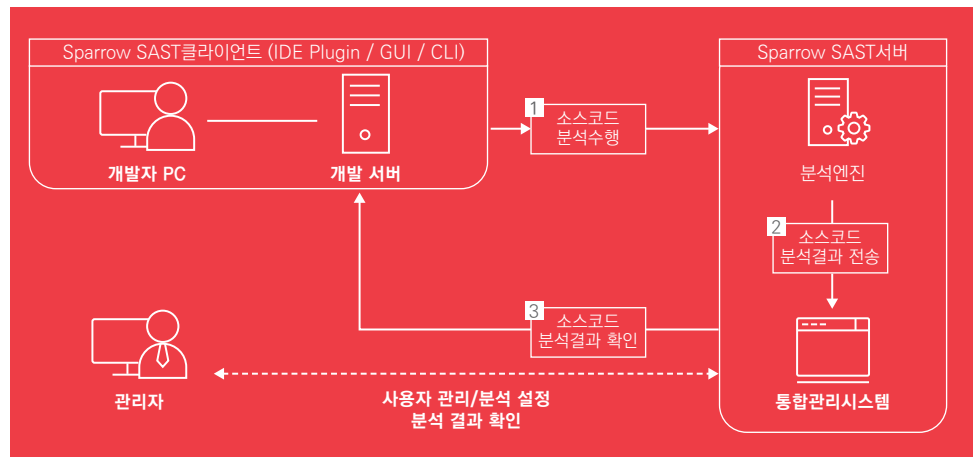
Sparrow SAST클라이언트 (IDE Plugin / GUI / CLI)

개발자 PC

개발 서버

1 소스코드 분석수행

Sparrow SAST서버

분석엔진

2 소스코드 분석결과 전송

3 소스코드 분석결과 확인

관리자

사용자 관리/분석 설정
분석 결과 확인

통합관리시스템